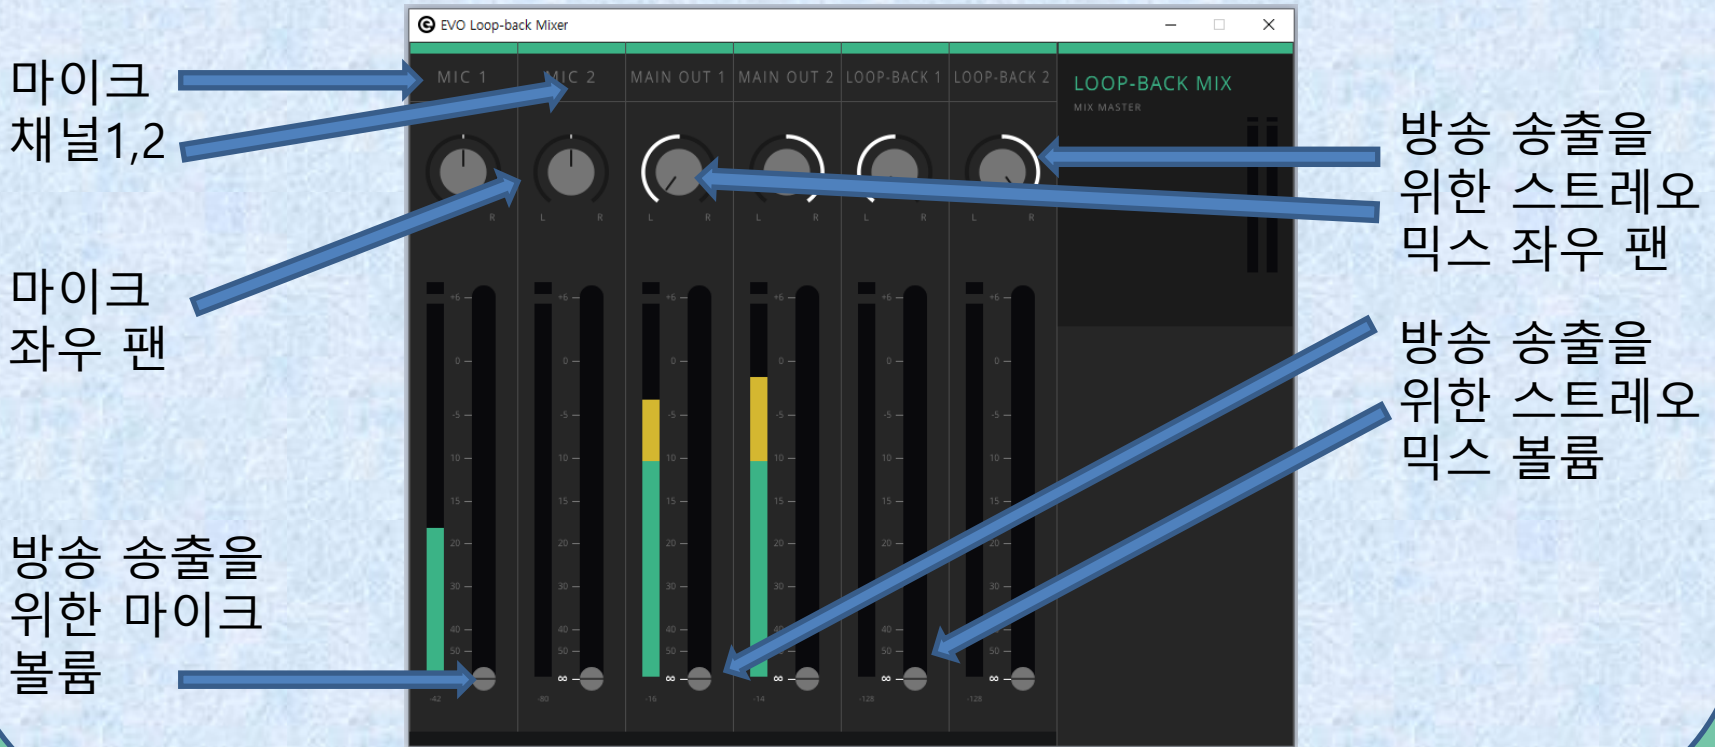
마이크 채널1,2

마이크 좌우 팬

방송 송출을 위한 마이크 볼륨

EVO Loop-back Mixer

MIC 1
MIC 2
MAIN OUT 1
MAIN OUT 2
LOOP-BACK 1
LOOP-BACK 2
LOOP-BACK MIX
MIX MASTER

L R L R L R L R L R L R

+6
0
-5
10
15
20
30
40
50
∞

-42
-80
-16
-14
-128
-128

방송 송출을 위한 스트레오 믹스 좌우 팬

방송 송출을 위한 스트레오 믹스 볼륨